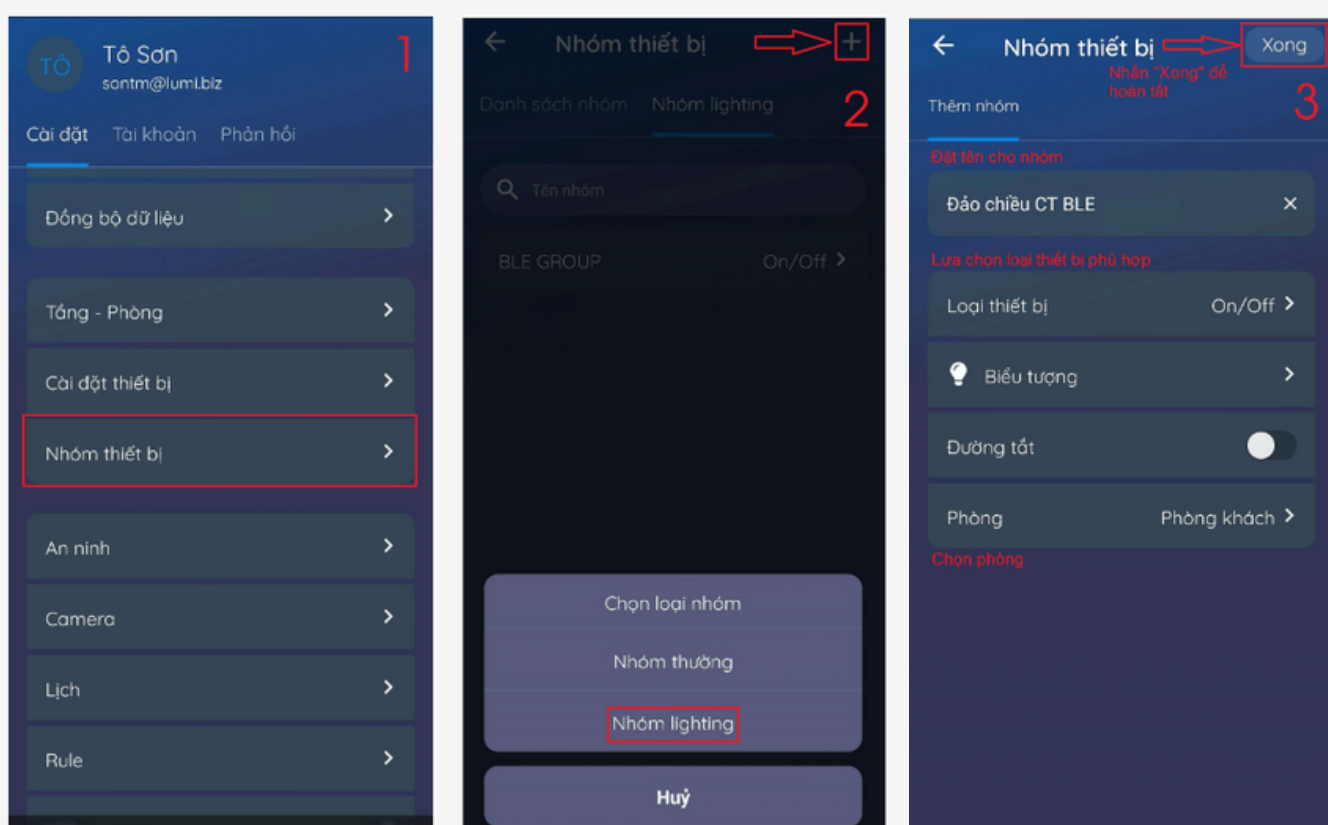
TÔ
Tô Sơn
sontm@lumi.biz
1
Cài đặt Tài khoản Phản hồi
Đồng bộ dữ liệu
Tầng - Phòng
Cài đặt thiết bị
Nhóm thiết bị
An ninh
Camera
Lịch
Rule

Nhóm thiết bị
+
Danh sách nhóm Nhóm lighting
2
Tên nhóm
BLE GROUP On/Off
Chọn loại nhóm
Nhóm thường
Nhóm lighting
Huỷ

Nhóm thiết bị
Xong
Nhấn "Xong" để hoàn tất
3
Thêm nhóm
Đặt tên cho nhóm
Đảo chiều CT BLE
Lựa chọn loại thiết bị phù hợp
Loại thiết bị On/Off
Biểu tượng
Đường tắt
Phòng Phòng khách
Chọn phòng